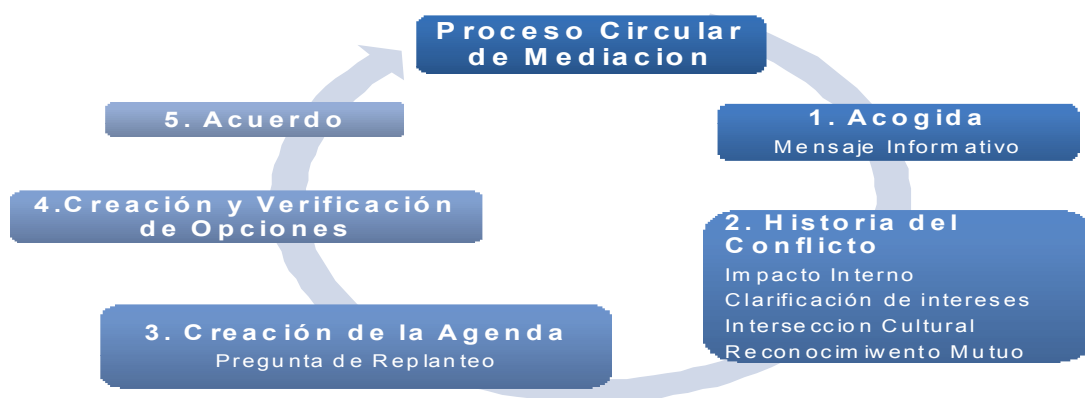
Proceso Circular de Mediacion

1. Acogida
Mensaje Informativo

2. Historia del Conflicto
Impacto Interno
Clarificación de intereses
Interseccion Cultural
Reconocimiwento Mutuo

3. Creación de la Agenda
Pregunta de Replanteo

4.Creación y Verificación de Opciones

5. Acuerdo